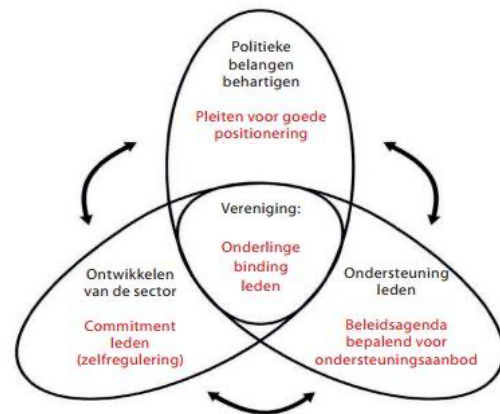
Politieke belangen behartigen

Pleiten voor goede positionering

Vereniging:

Onderlinge binding leden

Ontwikkelen van de sector

Commitment leden (zelfregulering)

Ondersteuning leden

Beleidsagenda bepalend voor ondersteuningsaanbod